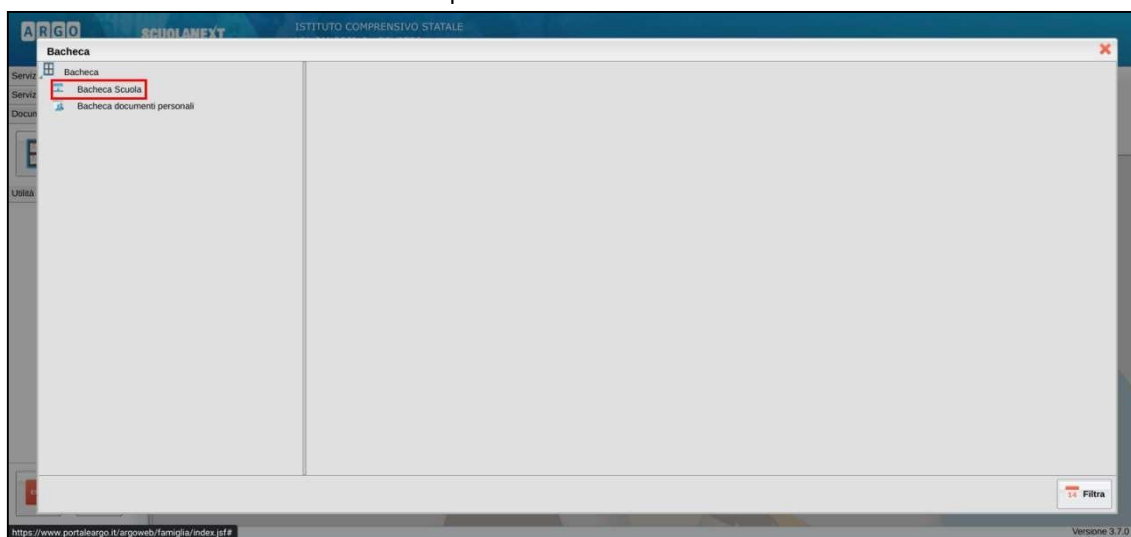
ARGO SCUOLANEXT ISTITUTO COMPRENSIVO STATALE

Bacheca

Serviz

Serviz

Docum

Utilità

Bacheca

Bacheca Scuola

Bacheca documenti personali

14 Filtra

https://www.portaleargo.it/argoweb/famiglia/index.jsf#

Versione 3.7.0